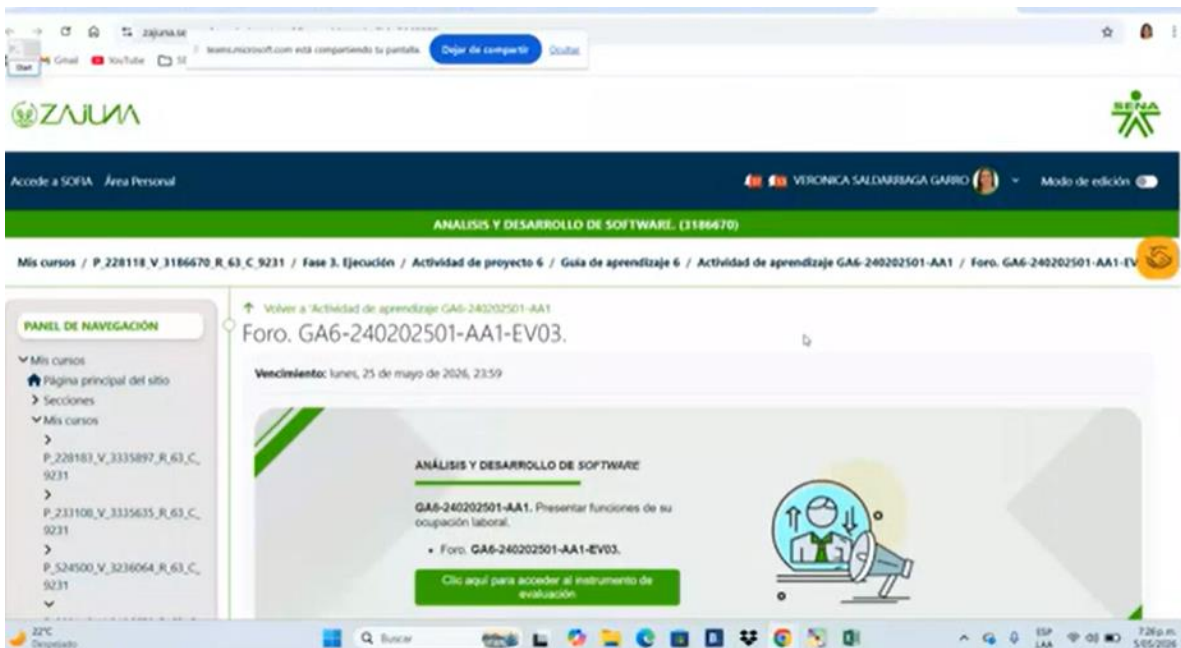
zajuna.se

teams.microsoft.com está compartiendo tu pantalla. Dejar de compartir Ocultar

Gmail YouTube

ZAJUNA

SENA

Accede a SOFIA Área Personal

VERONICA SALDARRIAGA GARRO

Modo de edición

ANALISIS Y DESARROLLO DE SOFTWARE. (3186670)

Mis cursos / P_228118_V_3186670_R_63_C_9231 / Fase 3. Ejecución / Actividad de proyecto 6 / Guía de aprendizaje 6 / Actividad de aprendizaje GA6-240202501-AA1 / Foro. GA6-240202501-AA1-EV

PANEL DE NAVEGACIÓN

Mis cursos
Página principal del sitio
Secciones
Mis cursos
P_228183_V_3335897_R_63_C_9231
P_233108_V_3335635_R_63_C_9231
P_524500_V_3236064_R_63_C_9231

Volver a 'Actividad de aprendizaje GA6-240202501-AA1

Foro. GA6-240202501-AA1-EV03.

Vencimiento: lunes, 25 de mayo de 2026, 23:59

ANÁLISIS Y DESARROLLO DE SOFTWARE

GA6-240202501-AA1. Presentar funciones de su ocupación laboral.

• Foro. GA6-240202501-AA1-EV03.

Clic aquí para acceder al instrumento de evaluación

22°C
Despejado

Buscar

ESP LAA

7:26 p.m.
5/05/2026